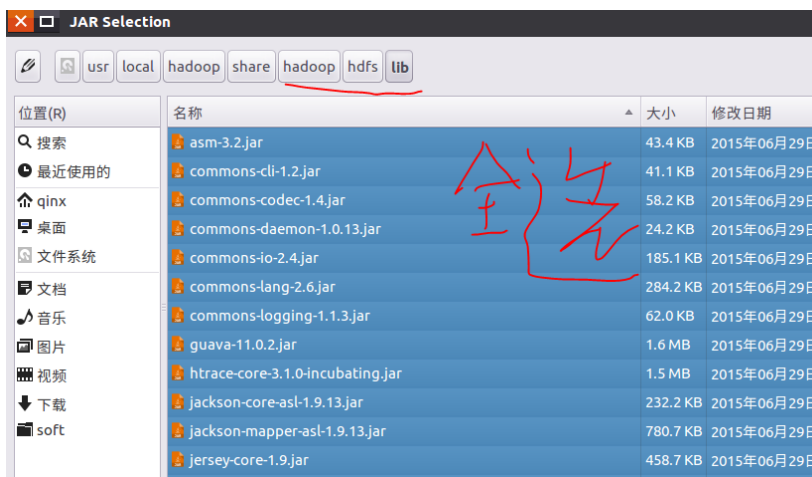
JAR Selection

usr local hadoop share hadoop hdfs lib

位置(R)
搜索
最近使用的
qinx
桌面
文件系统
文档
音乐
图片
视频
下载
soft

| 名称 | 大小 | 修改日期 |
|---|---|---|
| asm-3.2.jar | 43.4 KB | 2015年06月29日 |
| commons-cli-1.2.jar | 41.1 KB | 2015年06月29日 |
| commons-codec-1.4.jar | 58.2 KB | 2015年06月29日 |
| commons-daemon-1.0.13.jar | 24.2 KB | 2015年06月29日 |
| commons-io-2.4.jar | 185.1 KB | 2015年06月29日 |
| commons-lang-2.6.jar | 284.2 KB | 2015年06月29日 |
| commons-logging-1.1.3.jar | 62.0 KB | 2015年06月29日 |
| guava-11.0.2.jar | 1.6 MB | 2015年06月29日 |
| htrace-core-3.1.0-incubating.jar | 1.5 MB | 2015年06月29日 |
| jackson-core-asl-1.9.13.jar | 232.2 KB | 2015年06月29日 |
| jackson-mapper-asl-1.9.13.jar | 780.7 KB | 2015年06月29日 |
| jersey-core-1.9.jar | 458.7 KB | 2015年06月29日 |

全选